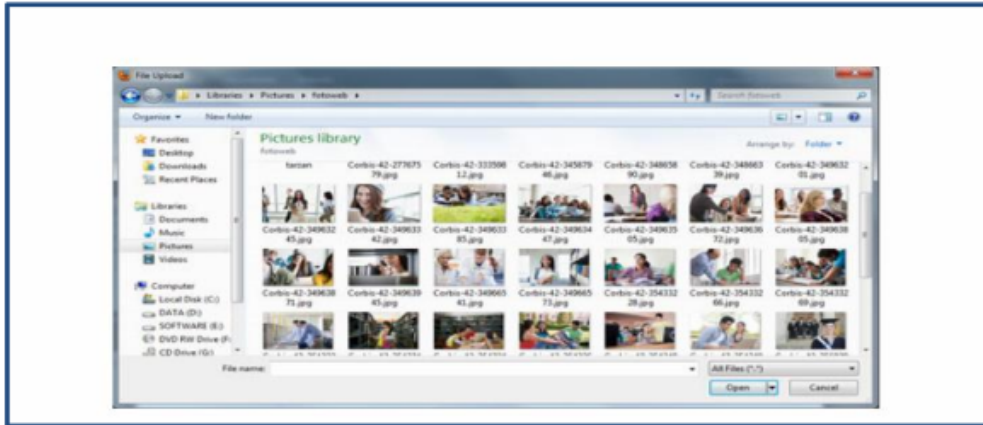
File Upload

Libraries ▸ Pictures ▸ fotoweb ▸

Search fotoweb

Organize ▾ New folder

Favorites
Desktop
Downloads
Recent Places

Libraries
Documents
Music
Pictures
Videos

Computer
Local Disk (C:)
DATA (D:)
SOFTWARE (E:)
DVD RW Drive (F:)
CD Drive (G:)

Pictures library
fotoweb

Arrange by: Folder ▾

tarzan
Corbis-42-27767579.jpg
Corbis-42-33350612.jpg
Corbis-42-34587946.jpg
Corbis-42-34865890.jpg
Corbis-42-34866339.jpg
Corbis-42-34963201.jpg

Corbis-42-34963245.jpg
Corbis-42-34963342.jpg
Corbis-42-34963385.jpg
Corbis-42-34963447.jpg
Corbis-42-34963505.jpg
Corbis-42-34963672.jpg
Corbis-42-34963805.jpg

Corbis-42-34963871.jpg
Corbis-42-34963945.jpg
Corbis-42-34966541.jpg
Corbis-42-34966573.jpg
Corbis-42-35433228.jpg
Corbis-42-35433266.jpg
Corbis-42-35433269.jpg

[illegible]

File name:

All Files (*.*)

Open

Cancel